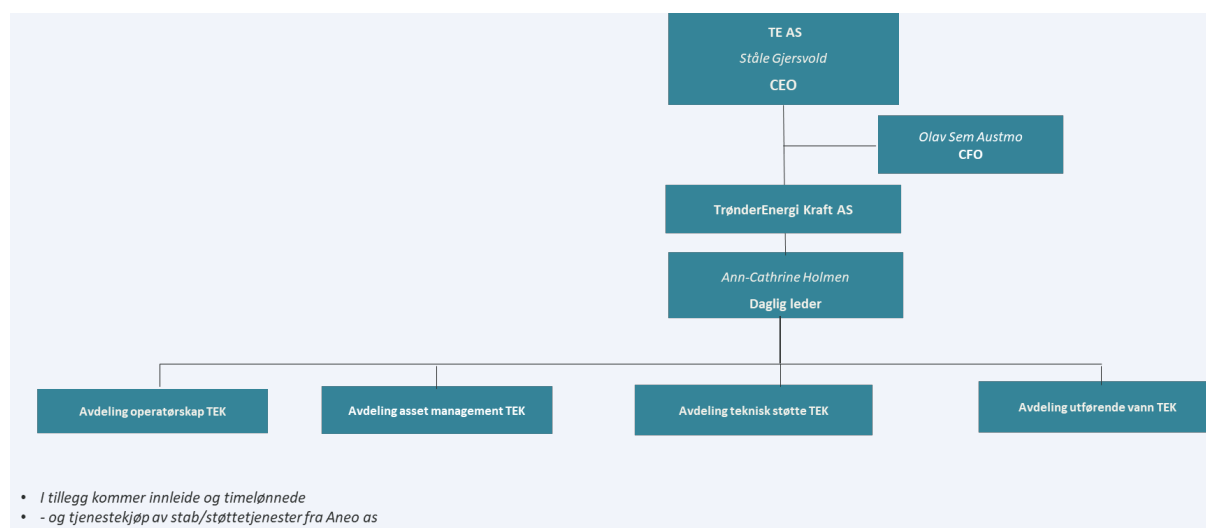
TE AS
Ståle Gjersvold
CEO

Olav Sem Austmo
CFO

TrønderEnergi Kraft AS

Ann-Cathrine Holmen
Daglig leder

Avdeling operatørskap TEK

Avdeling asset management TEK

Avdeling teknisk støtte TEK

Avdeling utførende vann TEK

• I tillegg kommer innleide og timelønnede
• - og tjenestekjøp av stab/støttetjenester fra Aneo as